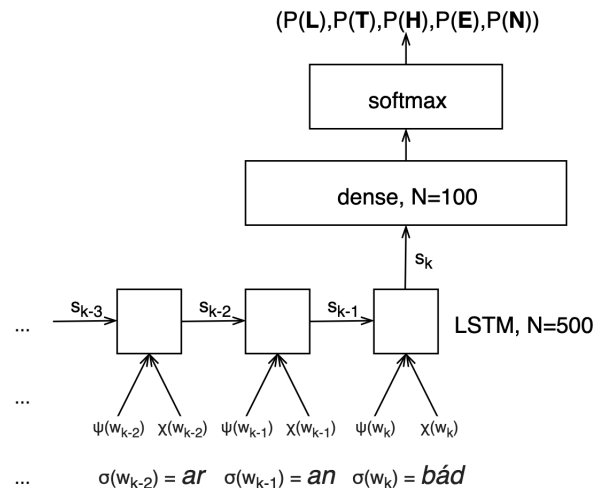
(P(**L**),P(**T**),P(**H**),P(**E**),P(**N**))

softmax

dense, N=100

$s_k$

$s_{k-3}$ $s_{k-2}$ $s_{k-1}$ LSTM, N=500

...

...

$\psi(w_{k-2})$ $\chi(w_{k-2})$ $\psi(w_{k-1})$ $\chi(w_{k-1})$ $\psi(w_k)$ $\chi(w_k)$

... $\sigma(w_{k-2})$ = *ar* $\sigma(w_{k-1})$ = *an* $\sigma(w_k)$ = *bád*